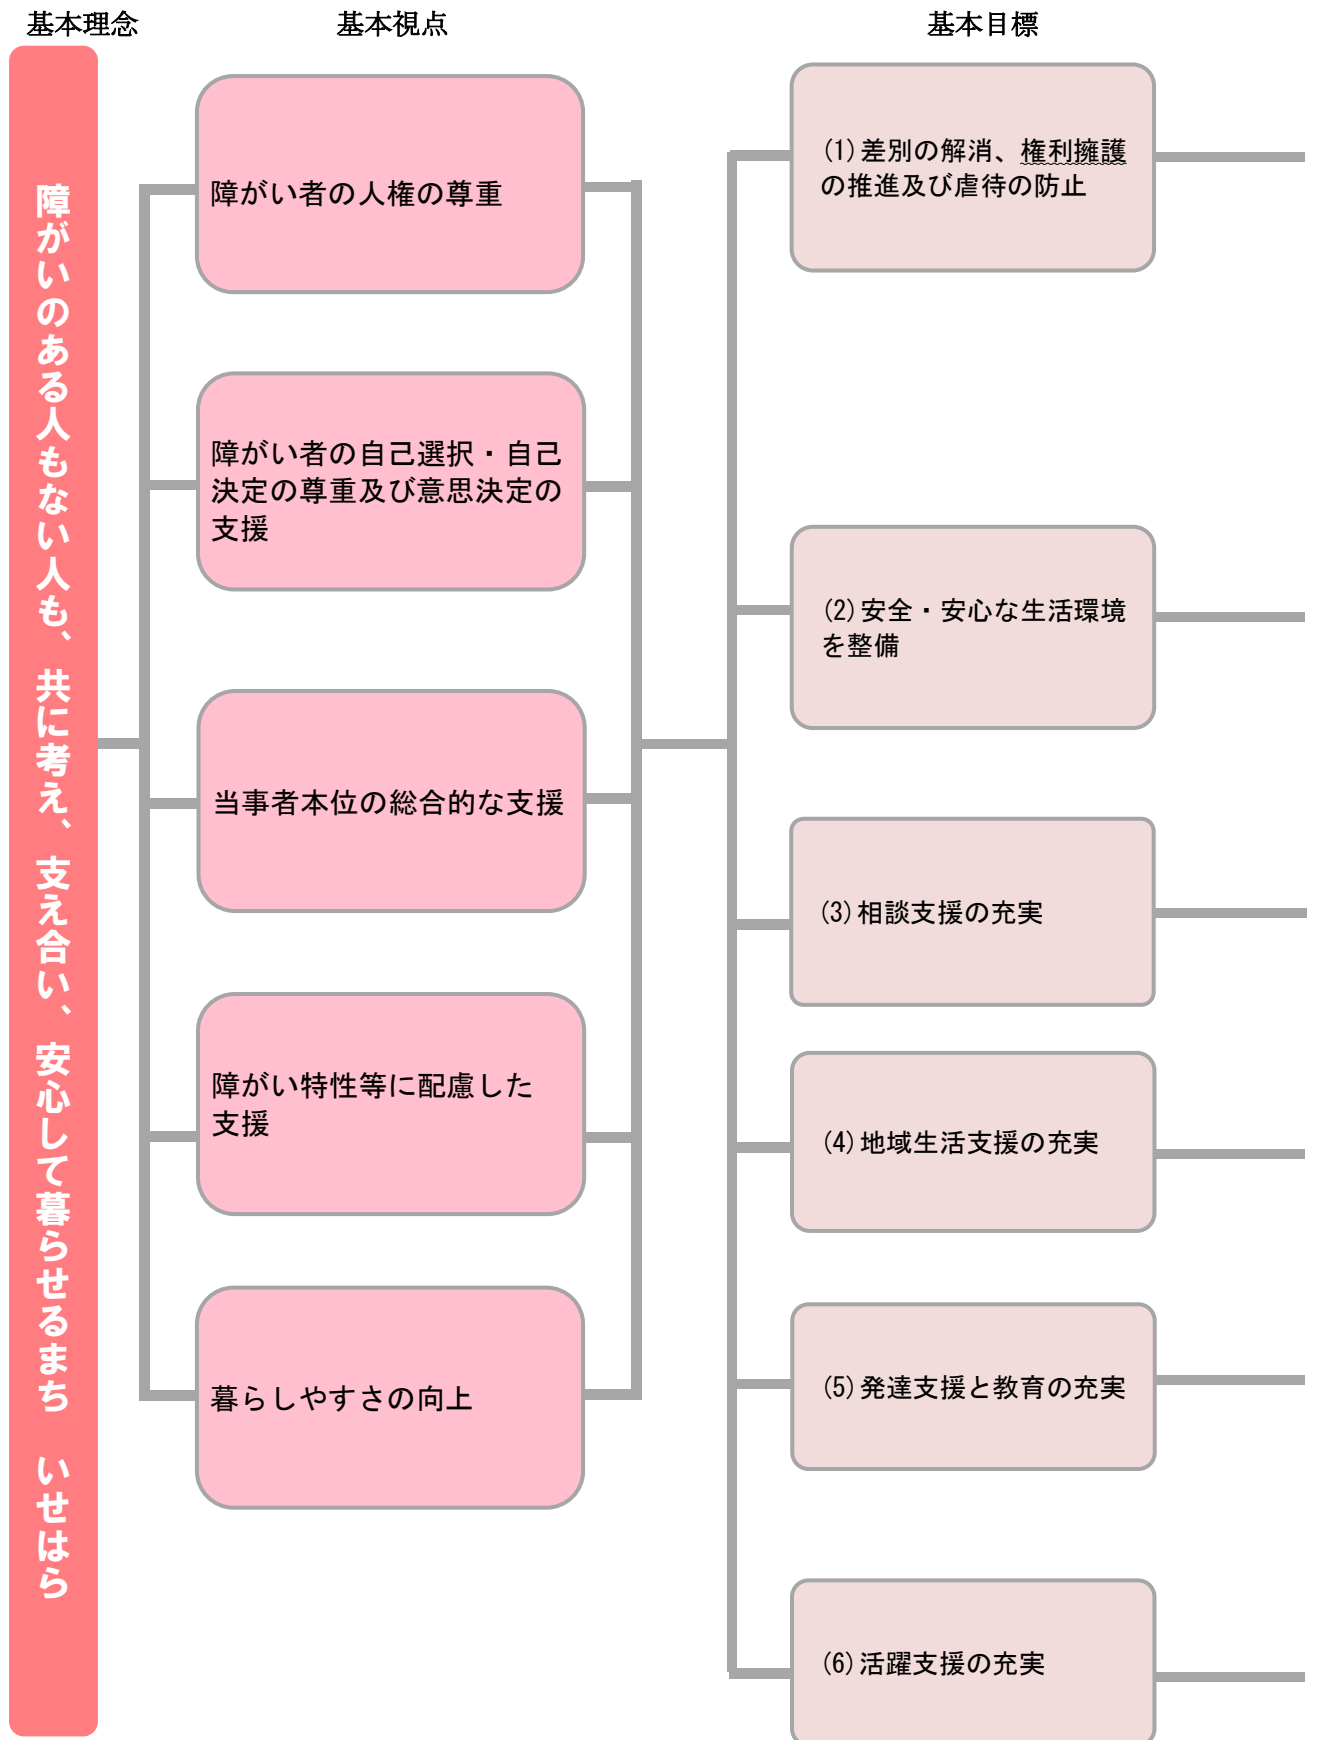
基本理念

障がいのある人もない人も、共に考え、支え合い、安心して暮らせるまち いせはら

基本視点

障がい者の人権の尊重

障がい者の自己選択・自己決定の尊重及び意思決定の支援

当事者本位の総合的な支援

障がい特性等に配慮した支援

暮らしやすさの向上

基本目標

(1) 差別の解消、権利擁護の推進及び虐待の防止

(2) 安全・安心な生活環境を整備

(3) 相談支援の充実

(4) 地域生活支援の充実

(5) 発達支援と教育の充実

(6) 活躍支援の充実